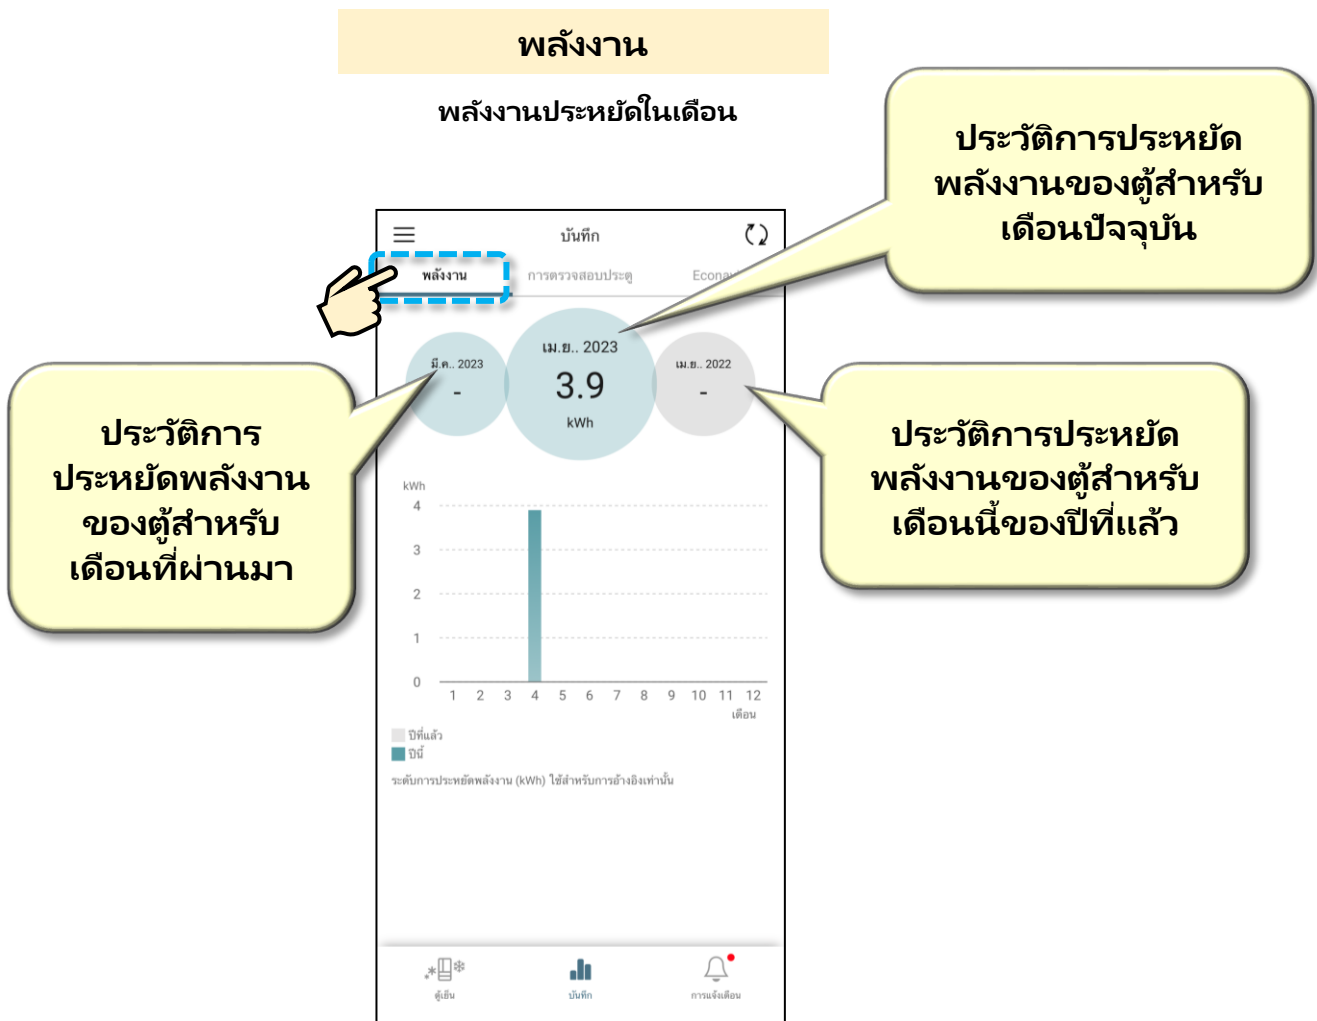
พลังงาน

พลังงานประหยัดในเดือน

ประวัติการประหยัดพลังงานของตู้สำหรับเดือนปัจจุบัน

บันทึก

พลังงาน การตรวจสอบประตู Econa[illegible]

มี.ค.. 2023
-

เม.ย.. 2023
3.9
kWh

เม.ย.. 2022
-

ประวัติการประหยัดพลังงานของตู้สำหรับเดือนที่ผ่านมา

ประวัติการประหยัดพลังงานของตู้สำหรับเดือนนี้ของปีที่แล้ว

kWh
4
3
2
1
0
1 2 3 4 5 6 7 8 9 10 11 12
เดือน

ปีที่แล้ว
ปีนี้

ระดับการประหยัดพลังงาน (kWh) ใช้สำหรับการอ้างอิงเท่านั้น

ตู้เย็น บันทึก การแจ้งเตือน